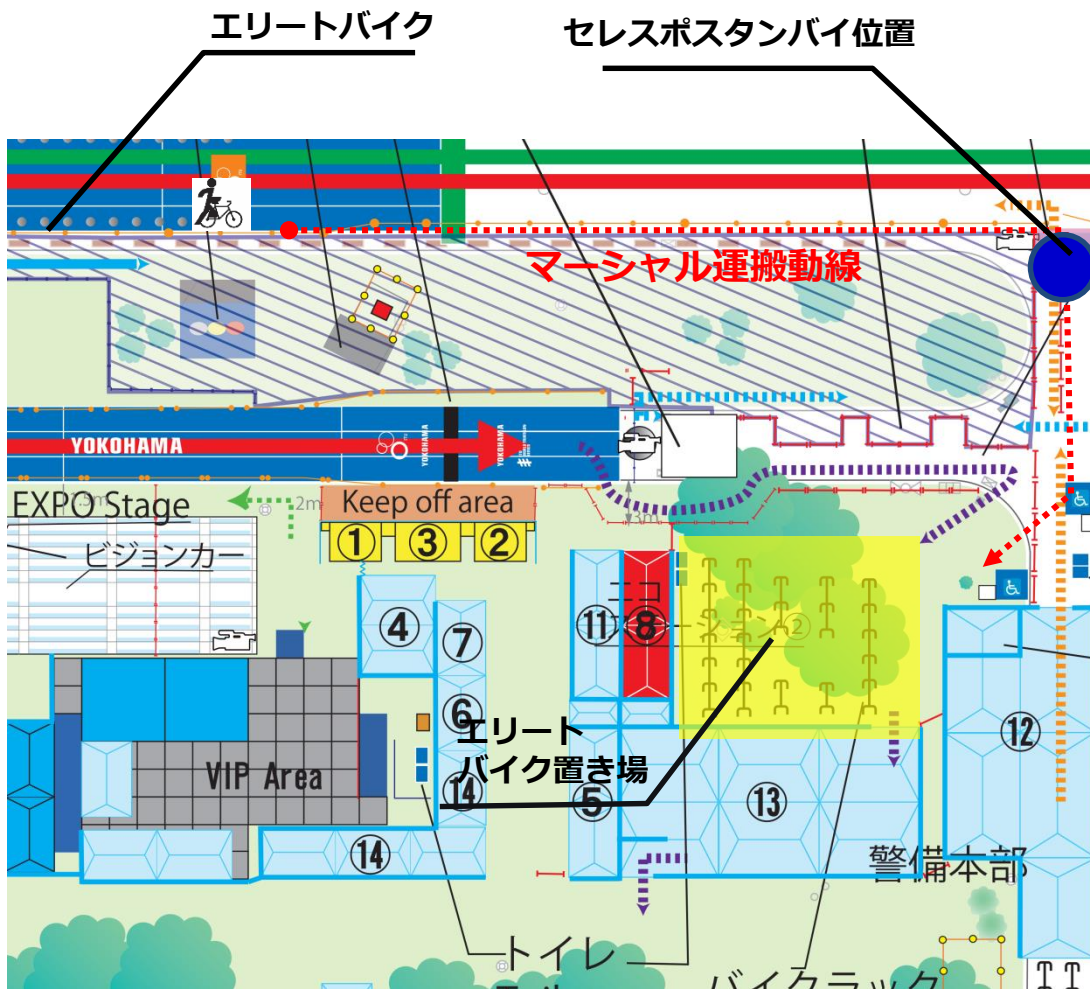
エリートバイク

セレスポスタンバイ位置

マーシャル運搬動線

YOKOHAMA

EXPO Stage

ビジョンカー

Keep off area

①　③　②

④　⑦　⑪　⑧

エコ
ステーション②

⑥

エリート
バイク置き場

⑭

⑤

⑬

⑫

VIP Area

⑭

警備本部

トイレ

バイクラック